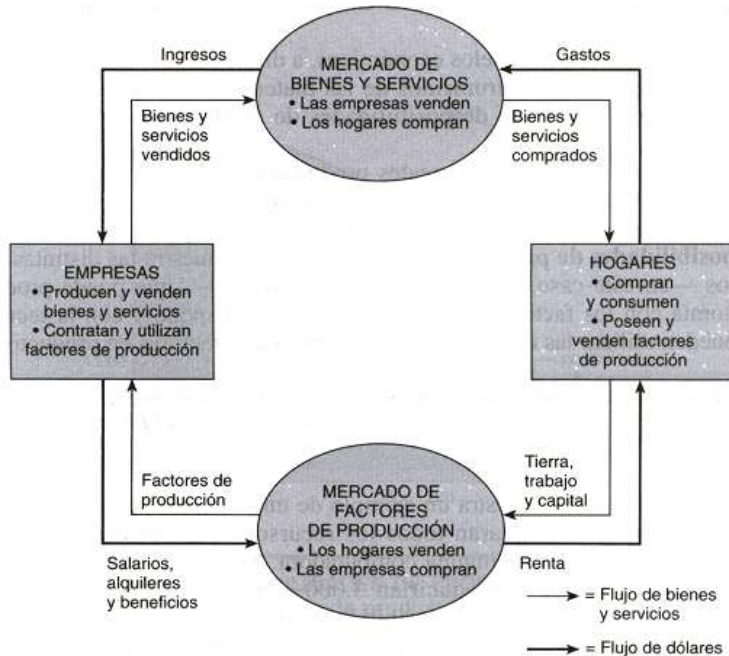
Ingresos

MERCADO DE BIENES Y SERVICIOS
• Las empresas venden
• Los hogares compran

Gastos

Bienes y servicios vendidos

Bienes y servicios comprados

EMPRESAS
• Producen y venden bienes y servicios
• Contratan y utilizan factores de producción

HOGARES
• Compran y consumen
• Poseen y venden factores de producción

Factores de producción

MERCADO DE FACTORES DE PRODUCCIÓN
• Los hogares venden
• Las empresas compran

Tierra, trabajo y capital

Salarios, alquileres y beneficios

Renta

= Flujo de bienes y servicios

= Flujo de dólares